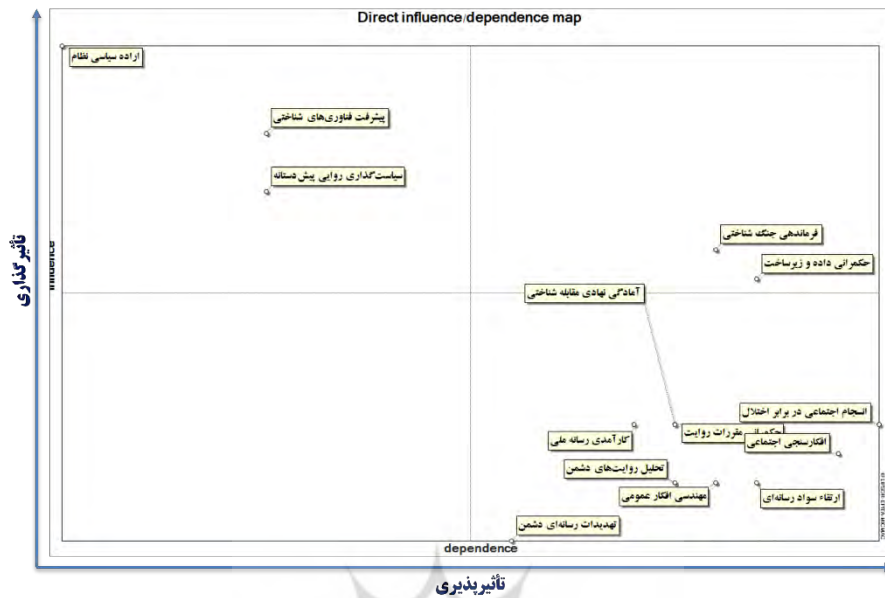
Direct influence/dependence map

تأثیرگذاری

influence

اراده سیاسی نظام

پیشرفت فناوری‌های شناختی

سیاست‌گذاری روایی پیش‌دستانه

فرماندهی جنگ شناختی

حکمرانی داده و زیرساخت

آمادگی نهادی مقابله شناختی

انسجام اجتماعی در برابر اختلال

حکمرانی مقررات روایت

افکارسنجی اجتماعی

کارآمدی رسانه ملی

تحلیل روایت‌های دشمن

مهندسی افکار عمومی

ارتقاء سواد رسانه‌ای

تهدیدات رسانه‌ای دشمن

dependence

تأثیرپذیری